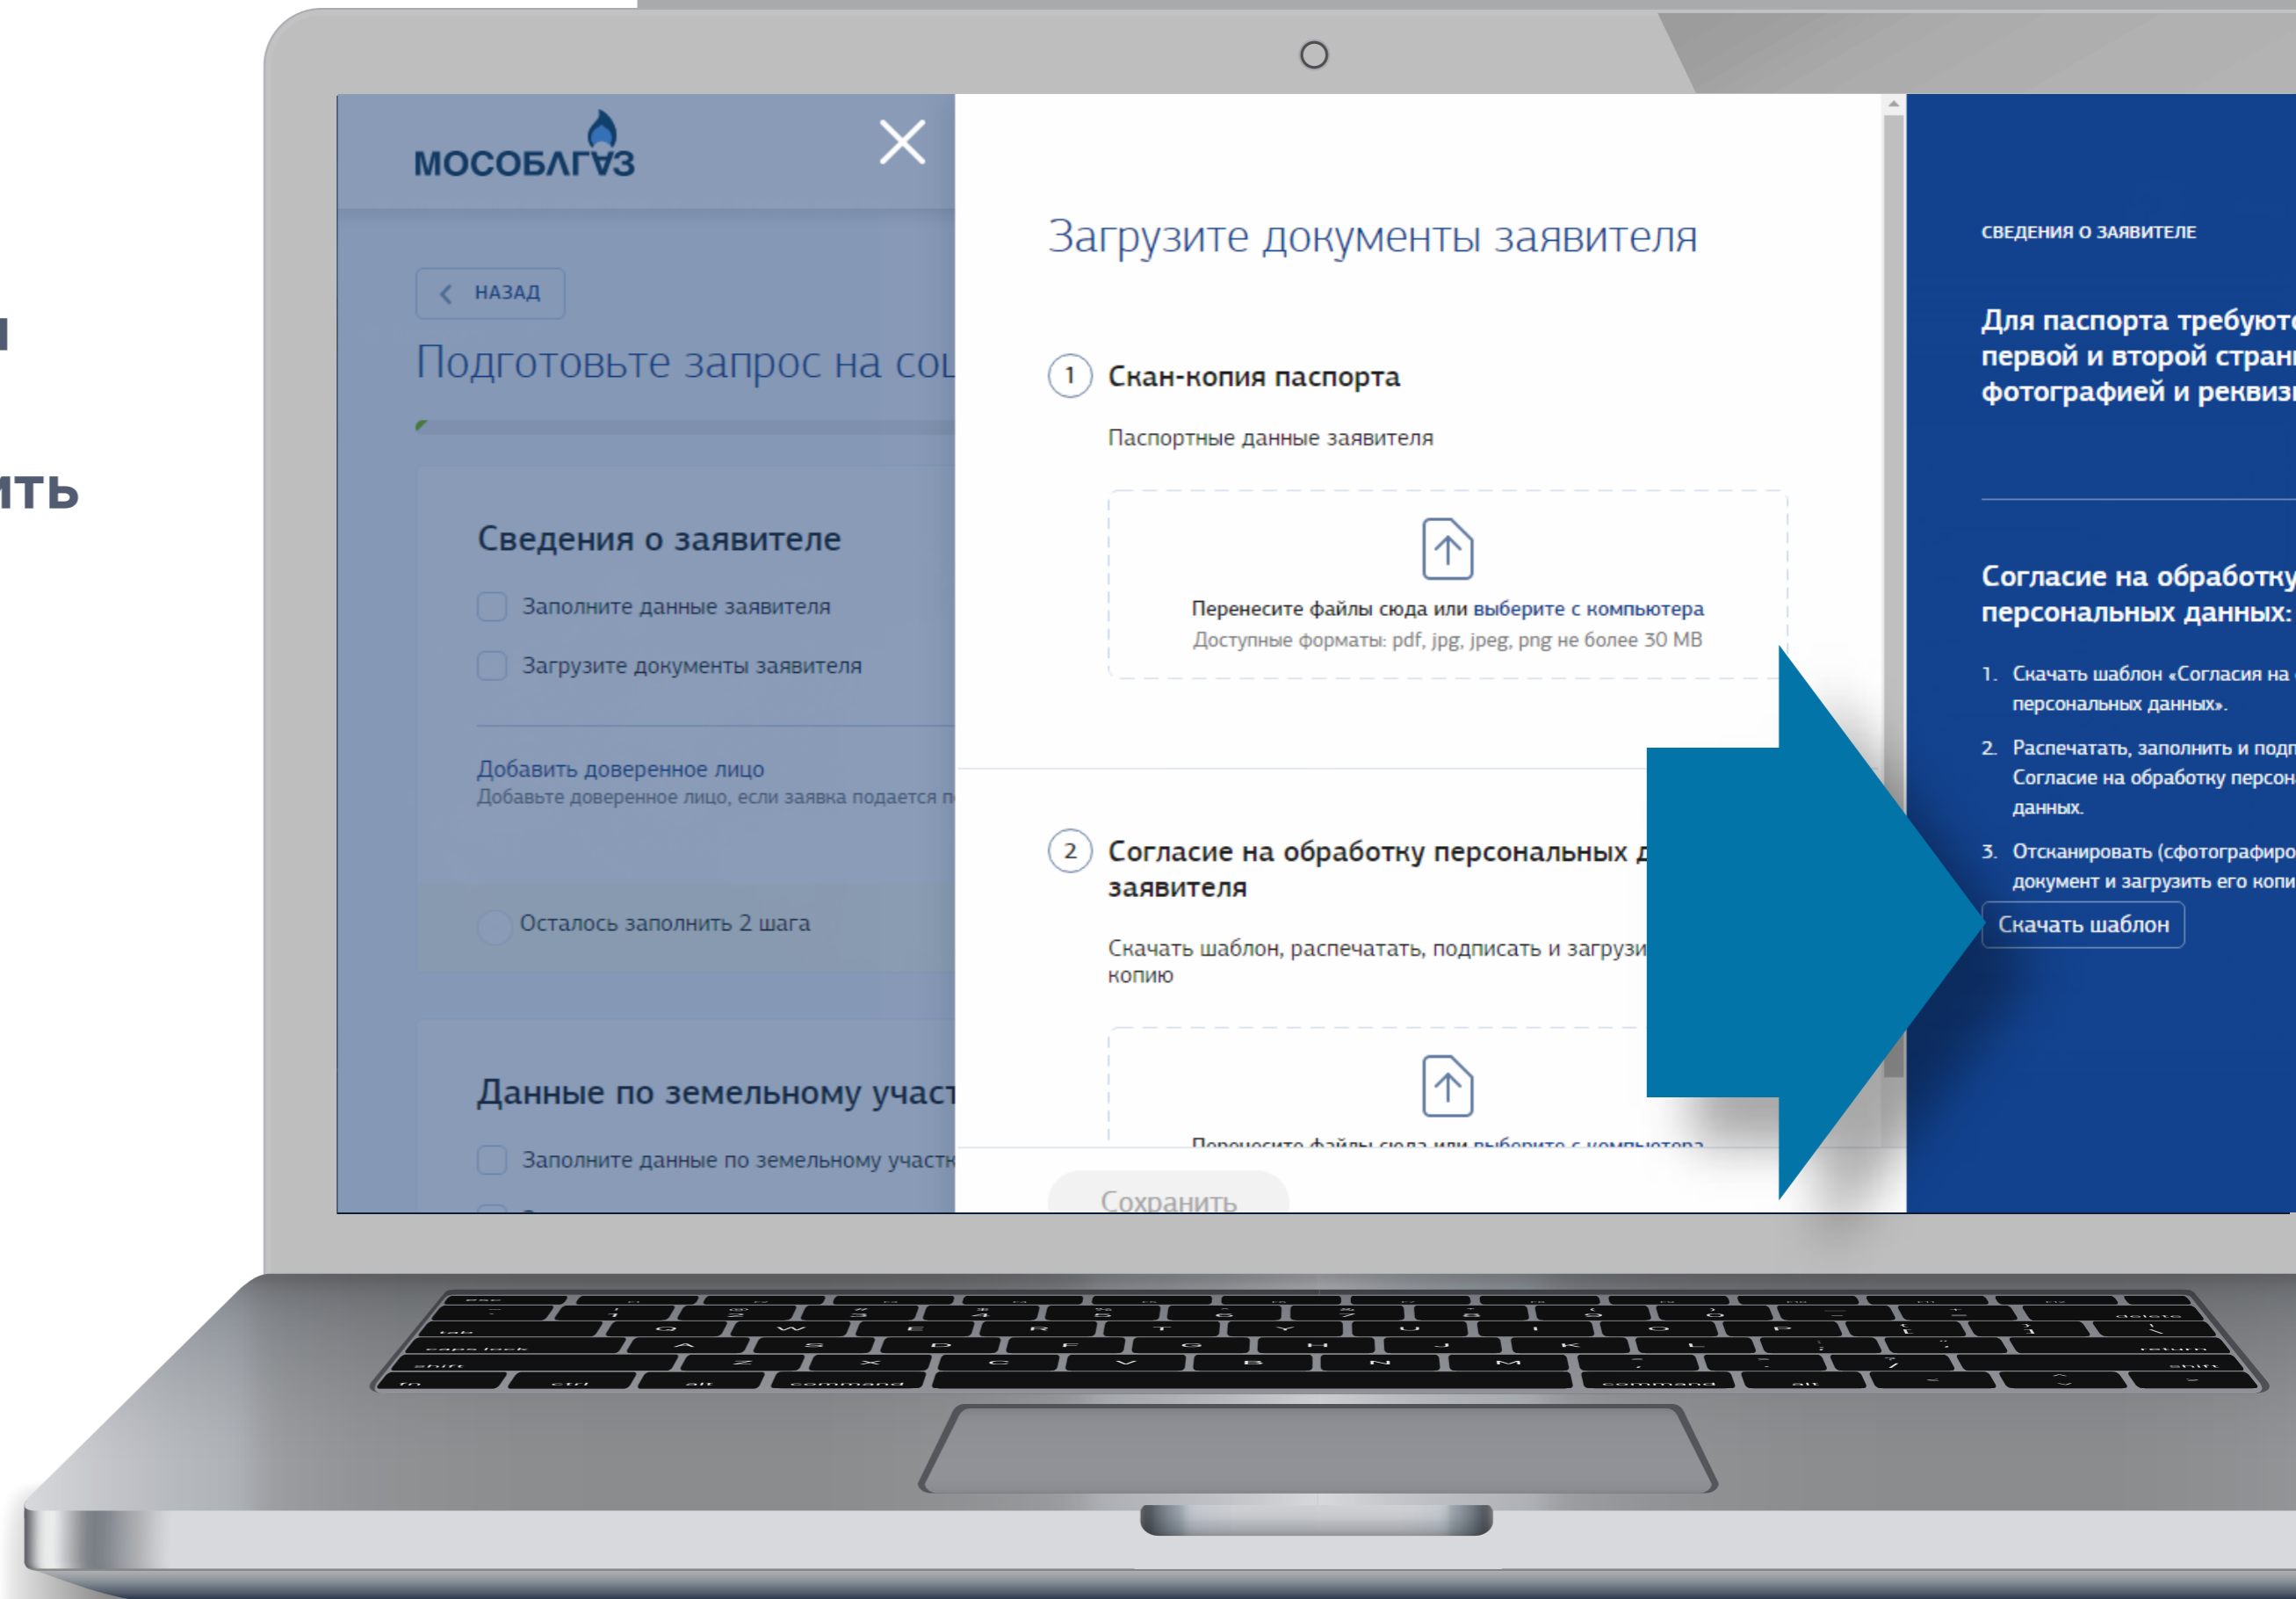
ить

МОСОБЛГАЗ

НАЗАД

Подготовьте запрос на со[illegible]

Сведения о заявителе

Заполните данные заявителя

Загрузите документы заявителя

Добавить доверенное лицо
Добавьте доверенное лицо, если заявка подается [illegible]

Осталось заполнить 2 шага

Данные по земельному участ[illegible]

Заполните данные по земельному участ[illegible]

Загрузите документы заявителя

1 Скан-копия паспорта

Паспортные данные заявителя

Перенесите файлы сюда или выберите с компьютера
Доступные форматы: pdf, jpg, jpeg, png не более 30 MB

2 Согласие на обработку персональных д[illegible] заявителя

Скачать шаблон, распечатать, подписать и загрузи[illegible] копию

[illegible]

Сохранить

СВЕДЕНИЯ О ЗАЯВИТЕЛЕ

Для паспорта требуют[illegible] первой и второй стран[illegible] фотографией и реквиз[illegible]

Согласие на обработку персональных данных:

1. Скачать шаблон «Согласия на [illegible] персональных данных».

2. Распечатать, заполнить и подп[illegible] Согласие на обработку персон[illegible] данных.

3. Отсканировать (сфотографиро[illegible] документ и загрузить его копи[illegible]

Скачать шаблон